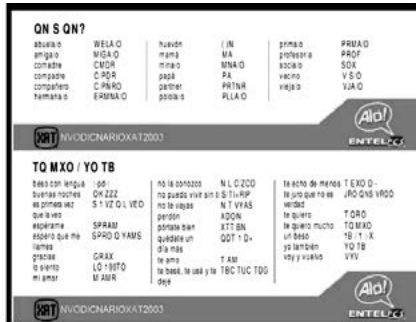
QN S QN?

| | | | | | |
|---|---|---|---|---|---|
| abuelo/a | WELA/O | huevón | (.)N | primo/a | PRMA/O |
| amigo/a | MIGA/O | mamá | MA | profesor/a | PROF |
| comadre | CMDR | mino/a | MNA/O | socio/a | SOX |
| compadre | C.PDR | papá | PA | vecino | V.S/O |
| compañero | C.PÑRO | partner | PRTNR | viejo/a | VJA/O |
| hermano/a | ERMNA/O | pololo/a | PLLA/O | | |

XAT NVODICNARIOXAT2003

Alo! ENTEL PCS

TQ MXO / YO TB

| | | | | | |
|---|---|---|---|---|---|
| beso con lengua | :-pd/ | no la conozco | N L C/ZCO | te echo de menos | T EXO D - |
| buenas noches | OK ZZZ | no puedo vivir sin ti | S/ TI=RIP | te juro que no es verdad | JRO QNS VRDD |
| es primera vez que lo veo | 1 = VZ Q L VEO | no te vayas | N T VYAS | te quiero | T QRO |
| espérame | SPRAM | perdón | XDON | te quiero mucho | TQ MXO |
| espero que me llames | SPRO Q YAMS | pórtate bien | XTT BN | un beso | 1B :-1 :-X |
| gracias | GRAX | quédate un día más | QDT 1 D+ | yo también | YO TB |
| lo siento | LO 100TO | te amo | T AM | voy y vuelvo | VXV |
| mi amor | M AMR | te besé, te usé y te dejé | TBC TUC TDG | | |

XAT NVODICNARIOXAT2003

Alo! ENTEL PCS